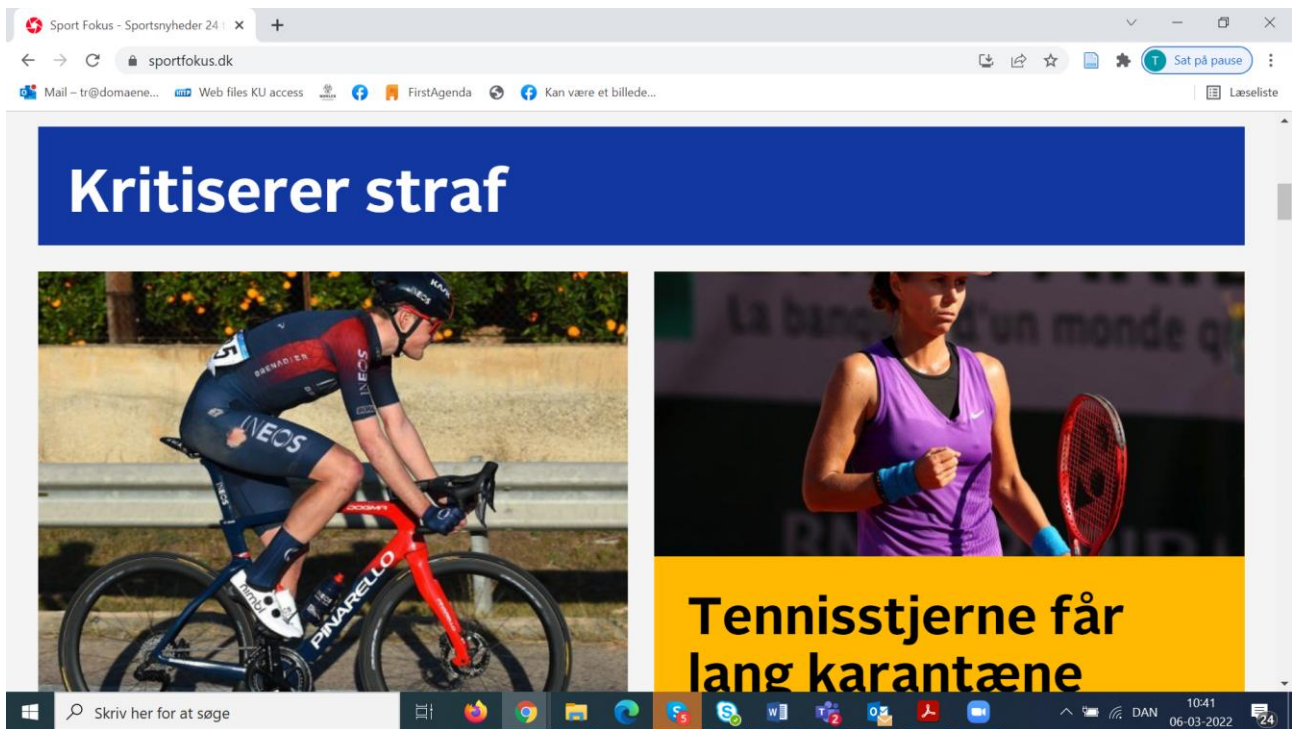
Sport Fokus - Sportsnyheder 24

sportfokus.dk

Sat på pause

Mail – tr@domaene... Web files KU access FirstAgenda Kan være et billede...

Læseliste

Kritiserer straf

Tennisstjerne får lang karantæne

Skriv her for at søge

DAN 10:41 06-03-2022

24